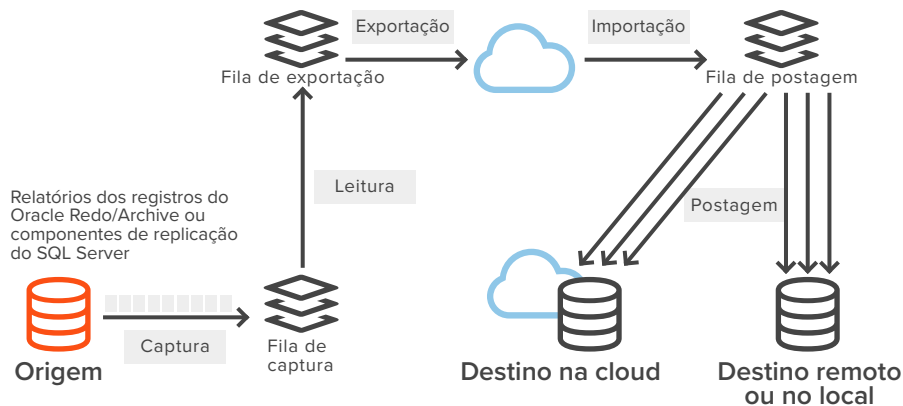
Exportação

Importação

Fila de exportação

Fila de postagem

Leitura

Relatórios dos registros do Oracle Redo/Archive ou componentes de replicação do SQL Server

Postagem

Captura

Fila de captura

Origem

Destino na cloud

Destino remoto ou no local